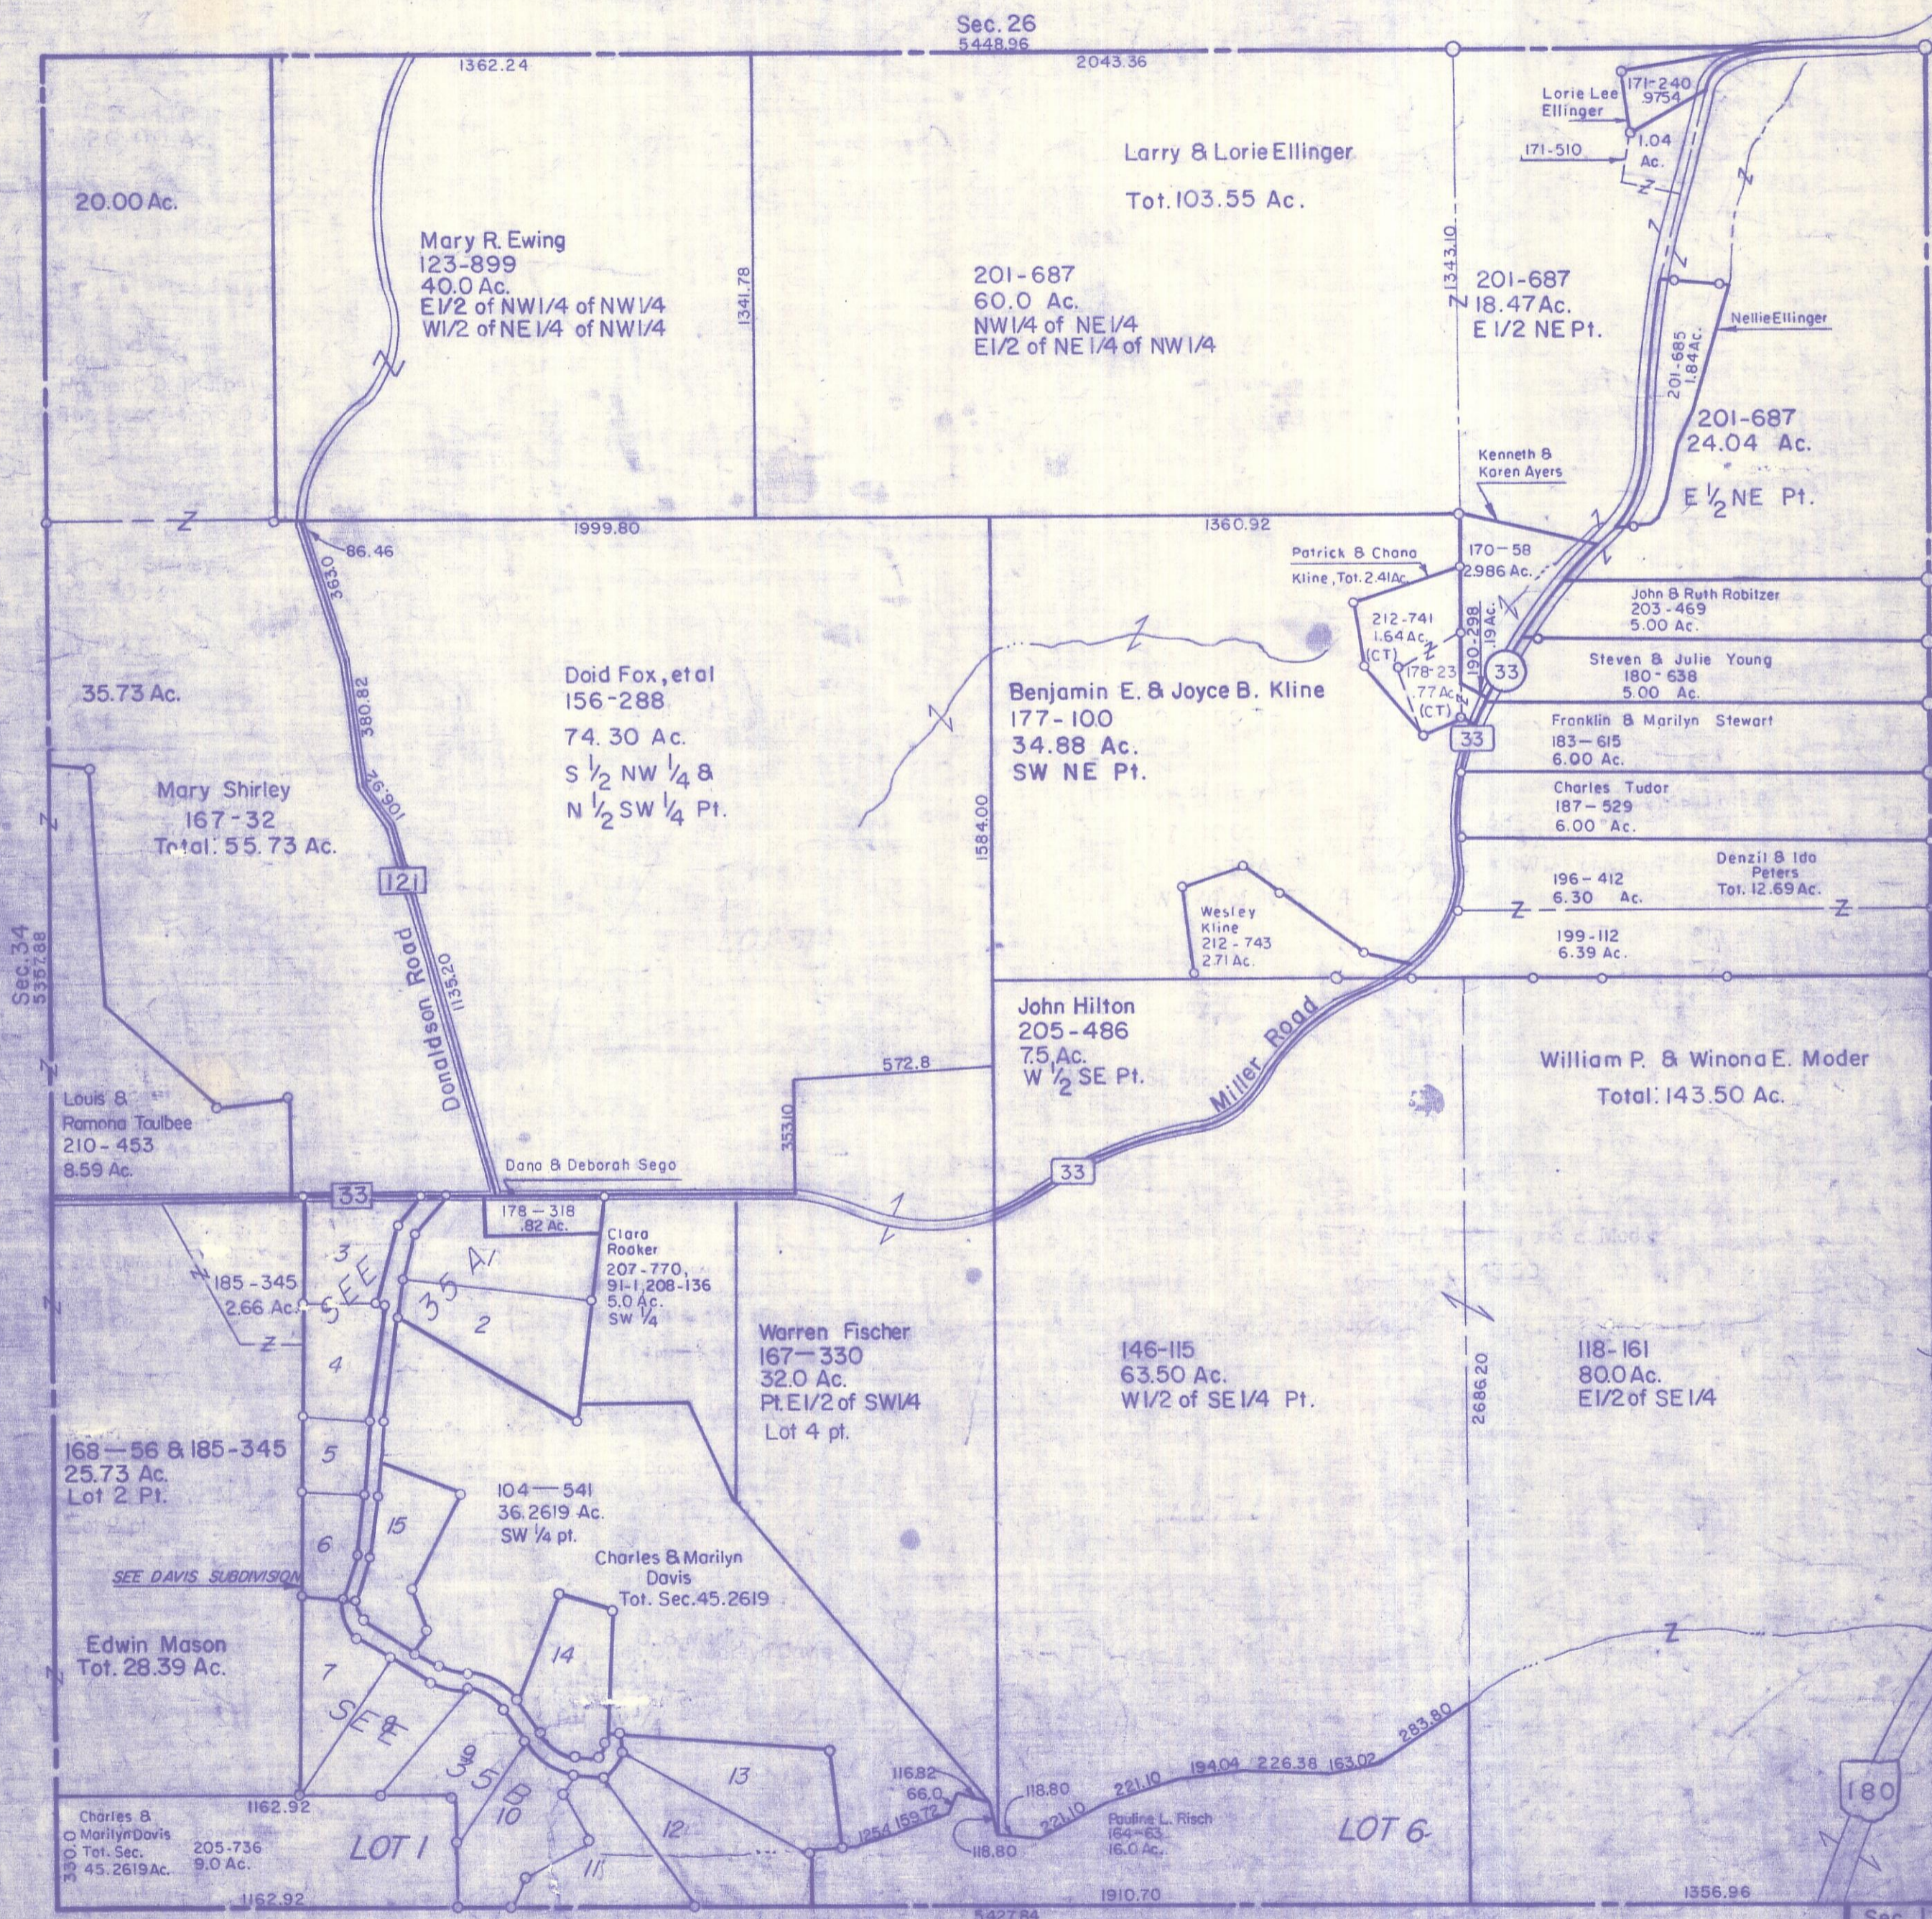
Sec. 26
5448.96
1362.24
2043.36

20.00 Ac.

Mary R. Ewing
123-899
40.0 Ac.
E1/2 of NW1/4 of NW1/4
W1/2 of NE1/4 of NW1/4

1341.78

Larry & Lorie Ellinger
Tot. 103.55 Ac.

201-687
60.0 Ac.
NW1/4 of NE1/4
E1/2 of NE1/4 of NW1/4

Lorie Lee Ellinger
171-240
9754
171-510
1.04 Ac.

1343.10

201-687
18.47 Ac.
E 1/2 NE Pt.

Nellie Ellinger
201-685
1.84 Ac.

201-687
24.04 Ac.
E $\frac{1}{2}$ NE Pt.

Kenneth & Karen Ayers

86.46
1999.80
1360.92

Patrick & Chana Kline, Tot. 2.41Ac.
170-58
2.986 Ac.
212-741
1.64 Ac.
(CT)
178-23
.77 Ac.
(CT)
190.298
.19 Ac.

John & Ruth Robitzer
203-469
5.00 Ac.

33

Steven & Julie Young
180-638
5.00 Ac.

33

Franklin & Marilyn Stewart
183-615
6.00 Ac.

Charles Tudor
187-529
6.00 Ac.

196-412
6.30 Ac.

Denzil & Ida Peters
Tot. 12.69 Ac.

199-112
6.39 Ac.

35.73 Ac.

Doid Fox, et al
156-288
74.30 Ac.
S $\frac{1}{2}$ NW $\frac{1}{4}$ &
N $\frac{1}{2}$ SW $\frac{1}{4}$ Pt.

Benjamin E. & Joyce B. Kline
177-100
34.88 Ac.
SW NE Pt.

Mary Shirley
167-32
Total: 55.73 Ac.

3630
380.82
1135.20
121
Donaldson Road

1584.00

Wesley Kline
212-743
2.71 Ac.

Sec. 34
5351.88

Louis & Ramona Taulbee
210-453
8.59 Ac.

572.8
3531.0

John Hilton
205-486
7.5 Ac.
W $\frac{1}{2}$ SE Pt.

Miller Road

William P. & Winona E. Moder
Total: 143.50 Ac.

Dana & Deborah Sego
33
178-318
.82 Ac.
33

Clara Rooker
207-770, 91-1,208-136
5.0 Ac.
SW 1/4

185-345
2.66 Ac.
SEE 35 A
3
2
4
5

Warren Fischer
167-330
32.0 Ac.
Pt. E1/2 of SW1/4
Lot 4 pt.

146-115
63.50 Ac.
W1/2 of SE1/4 Pt.

2686.20

118-161
80.0 Ac.
E1/2 of SE 1/4

168-56 & 185-345
25.73 Ac.
Lot 2 Pt.

104-541
36.2619 Ac.
SW 1/4 pt.
15
6

SEE DAVIS SUBDIVISION

Charles & Marilyn Davis
Tot. Sec. 45.2619

Edwin Mason
Tot. 28.39 Ac.

7
14
SEE 35 B
9
13
10
12
11

1162.92
Charles & Marilyn Davis
Tot. Sec. 45.2619 Ac.
205-736
9.0 Ac.
330.0
LOT 1
1162.92

116.82
66.0
1254
159.72
118.80
118.80
221.10
221.10
194.04
226.36
163.02
283.80

Pauline L. Risch
164-63
16.0 Ac.

LOT 6
1910.70
5427.84
1356.96
180
Sec